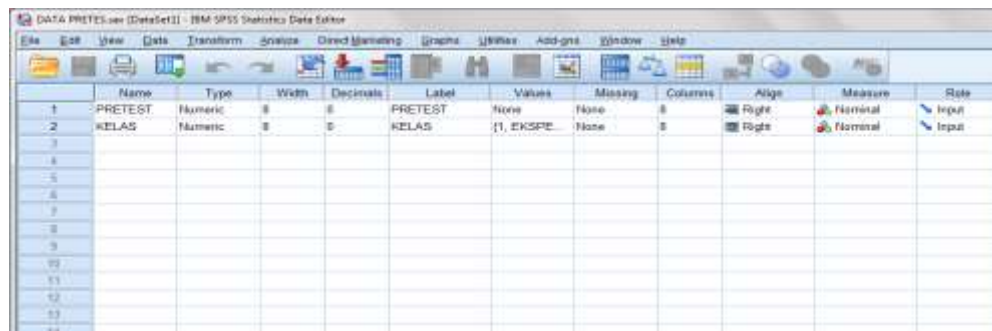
DATA PRETES.sav [DataSet1] - IBM SPSS Statistics Data Editor

File Edit View Data Transform Analyze Direct Marketing Graphs Utilities Add-ons Window Help

| | Name | Type | Width | Decimals | Label | Values | Missing | Columns | Align | Measure | Role |
|---|---|---|---|---|---|---|---|---|---|---|---|
| 1 | PRETEST | Numeric | 8 | 0 | PRETEST | None | None | 8 | Right | Nominal | Input |
| 2 | KELAS | Numeric | 8 | 0 | KELAS | {1, EKSPE... | None | 8 | Right | Nominal | Input |
| 3 | | | | | | | | | | | |
| 4 | | | | | | | | | | | |
| 5 | | | | | | | | | | | |
| 6 | | | | | | | | | | | |
| 7 | | | | | | | | | | | |
| 8 | | | | | | | | | | | |
| 9 | | | | | | | | | | | |
| 10 | | | | | | | | | | | |
| 11 | | | | | | | | | | | |
| 12 | | | | | | | | | | | |
| 13 | | | | | | | | | | | |
| 14 | | | | | | | | | | | |